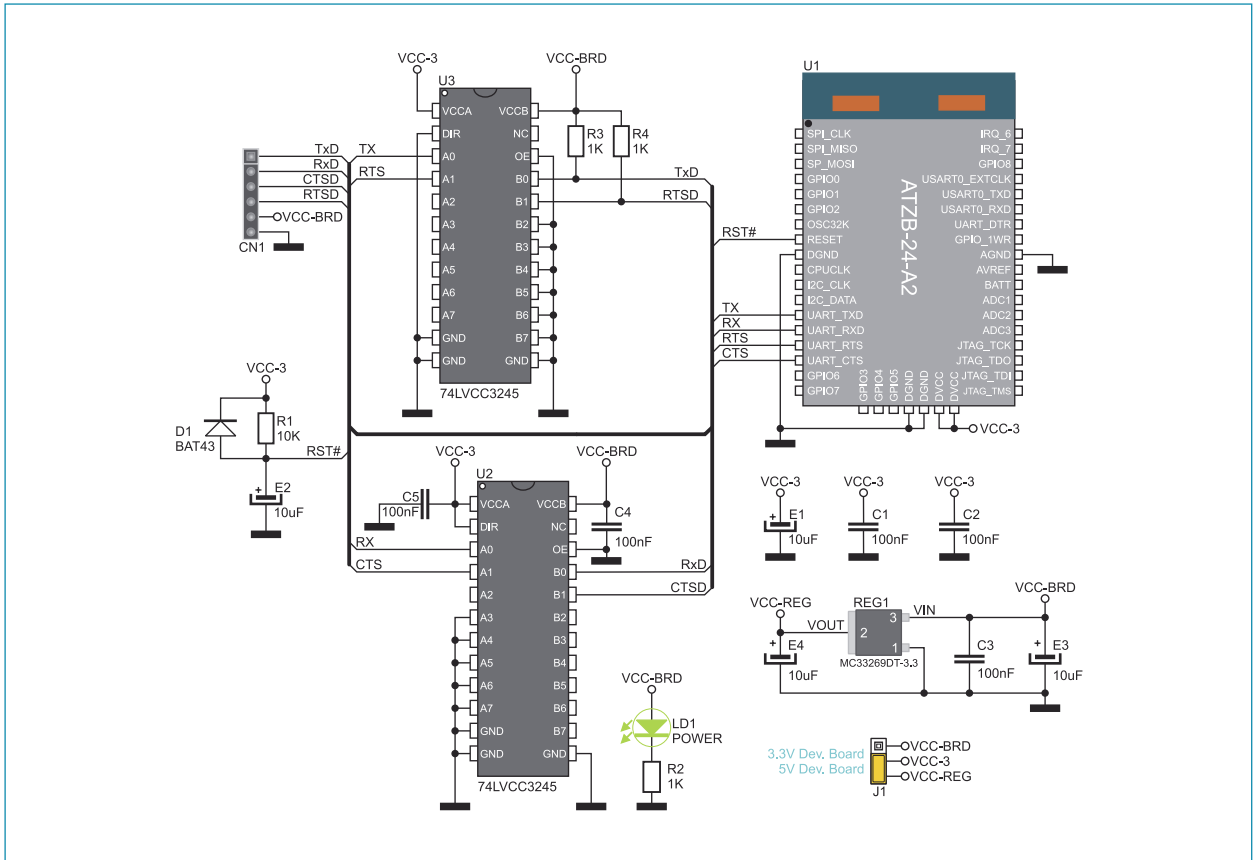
VCC-3
VCC-BRD
U3
VCCA
VCCB
DIR
NC
A0
OE
A1
B0
A2
B1
A3
B2
A4
B3
A5
B4
A6
B5
A7
B6
GND
B7
GND
GND
74LVCC3245
R3
1K
R4
1K
TxD
RxD
CTSD
RTSD
OVCC-BRD
CN1
TX
RTS
TxD
RTSD
RST#
U1
SPI_CLK
SPI_MISO
SP_MOSI
GPIO0
GPIO1
GPIO2
OSC32K
RESET
DGND
CPUCLK
I2C_CLK
I2C_DATA
UART_TXD
UART_RXD
UART_RTS
UART_CTS
GPIO6
GPIO7
GPIO3
GPIO4
GPIO5
DGND
DGND
DVCC
DVCC
IRQ_6
IRQ_7
GPIO8
USART0_EXTCLK
USART0_TXD
USART0_RXD
UART_DTR
GPIO_1WR
AGND
AVREF
BATT
ADC1
ADC2
ADC3
JTAG_TCK
JTAG_TDO
JTAG_TDI
JTAG_TMS
ATZB-24-A2
TX
RX
RTS
CTS
VCC-3
VCC-3
D1
BAT43
R1
10K
RST#
E2
10uF
VCC-3
VCC-BRD
U2
C5
100nF
VCCA
VCCB
DIR
NC
A0
OE
A1
B0
A2
B1
A3
B2
A4
B3
A5
B4
A6
B5
A7
B6
GND
B7
GND
GND
74LVCC3245
C4
100nF
RX
CTS
RxD
CTSD
VCC-3
E1
10uF
VCC-3
C1
100nF
VCC-3
C2
100nF
VCC-REG
E4
10uF
REG1
VOUT
VIN
2
3
1
MC33269DT-3.3
C3
100nF
VCC-BRD
E3
10uF
VCC-BRD
LD1
POWER
R2
1K
3.3V Dev. Board
5V Dev. Board
OVCC-BRD
OVCC-3
OVCC-REG
J1